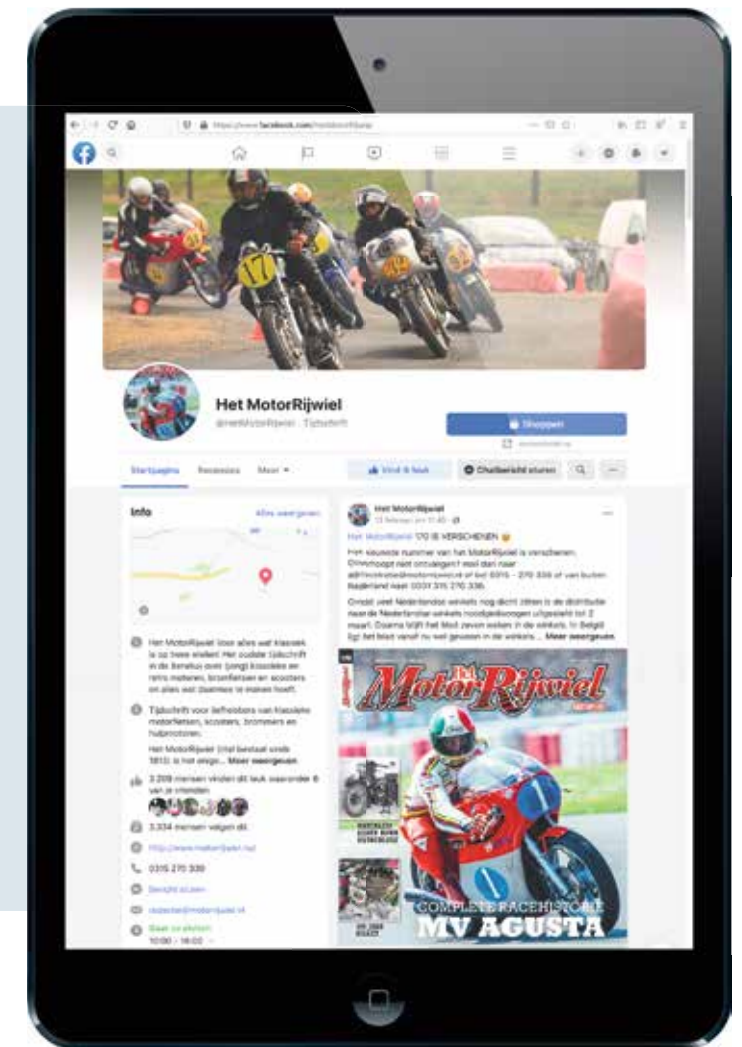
https://www.facebook.com/hetmotorrijwiel

Het MotorRijwiel

@hetMotorRijwiel · Tijdschrift

Shoppen

Startpagina Recensies Meer ▾

Vind ik leuk

Chatbericht sturen

Info

Alles weergeven

Het MotorRijwiel voor alles wat klassiek is op twee wielen! Het oudste tijdschrift in de Benelux over (jong) klassieke en retro motoren, bromfietsen en scooters en alles wat daarmee te maken heeft.

Tijdschrift voor liefhebbers van klassieke motorfietsen, scooters, brommers en hulpmotoren.

Het MotorRijwiel (Het bestaat sinds 1813) is het enige... Meer weergeven

3.209 mensen vinden dit leuk waaronder 6 van je vrienden

3.334 mensen volgen dit

http://www.motorrijwiel.nu/

0315 270 330

Bericht sturen

redactie@motorrijwiel.nl

Gaat nu sluiten
10:00 - 16:00

Het MotorRijwiel
13 februari om 11:40

Het MotorRijwiel 170 IS VERSCHENEN

Het nieuwste nummer van het MotorRijwiel is verschenen. Onverhoopt niet ontvangen? Mail dan naar abonnementen@motorrijwiel.nl of bel 0315 - 270 330 of van buiten Nederland naar 0031 315 270 330.

Omdat veel Nederlandse winkels nog dicht zitten is de distributie naar de Nederlandse winkels noodgedwongen uitgesteld tot 2 maart. Daarna blijft het blad zeven weken in de winkels. In België ligt het blad vanaf nu wel gewoon in de winkels... Meer weergeven

Het MotorRijwiel

COMPLETE RACEHISTORIE
MV AGUSTA